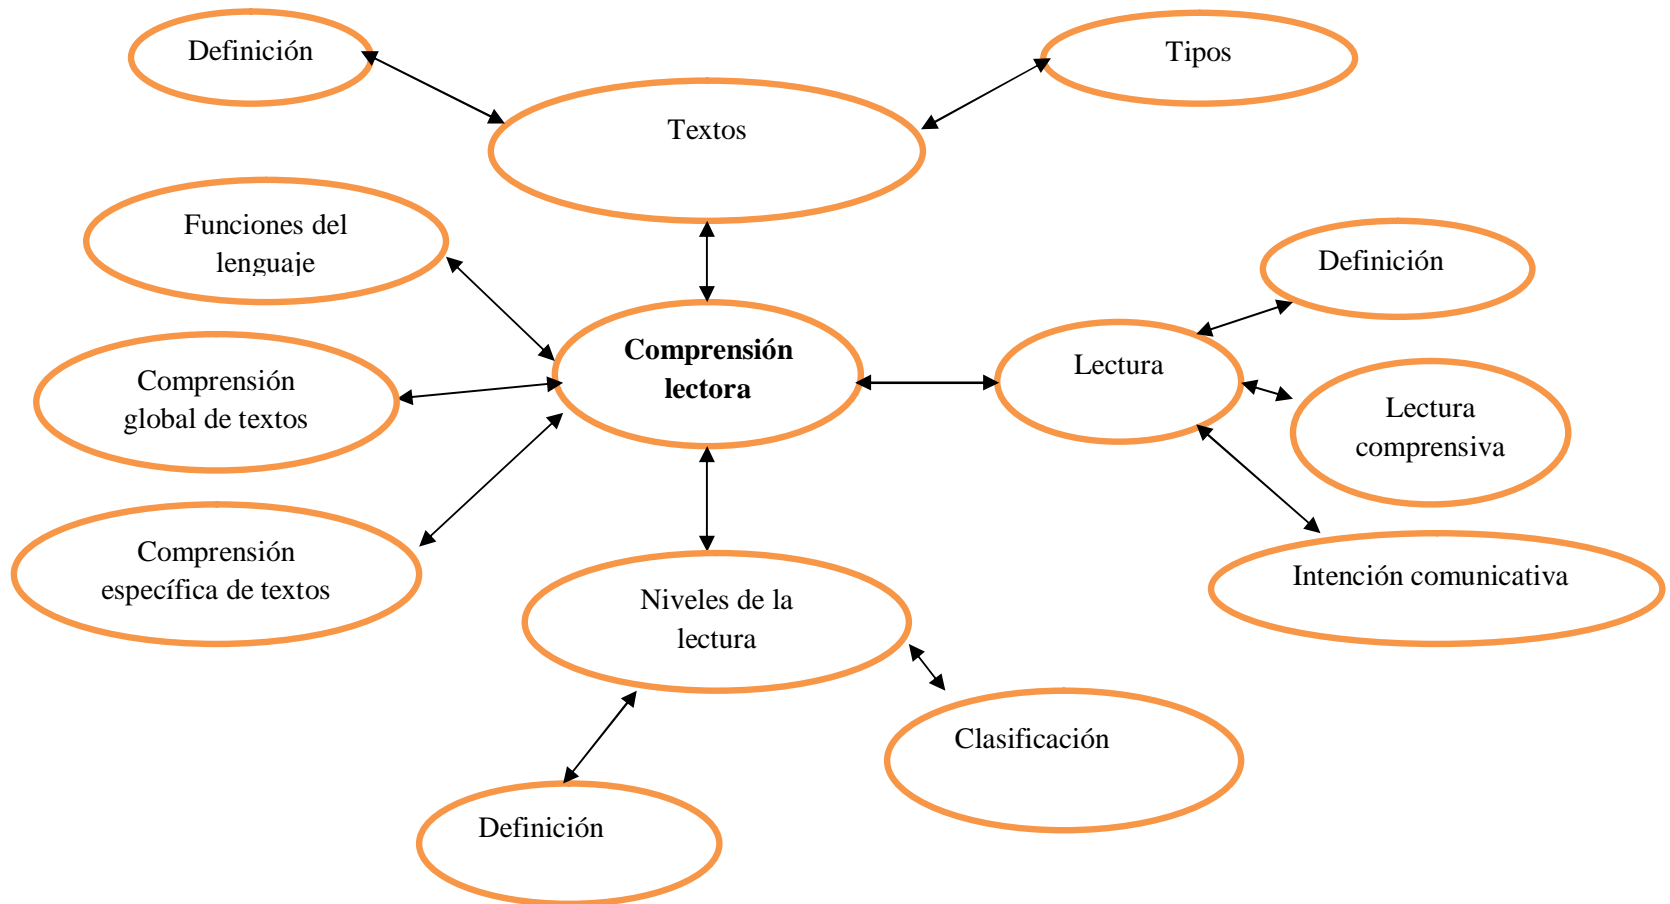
Definición

Tipos

Textos

Funciones del lenguaje

Definición

Comprensión lectora

Lectura

Comprensión global de textos

Lectura comprensiva

Comprensión específica de textos

Intención comunicativa

Niveles de la lectura

Clasificación

Definición